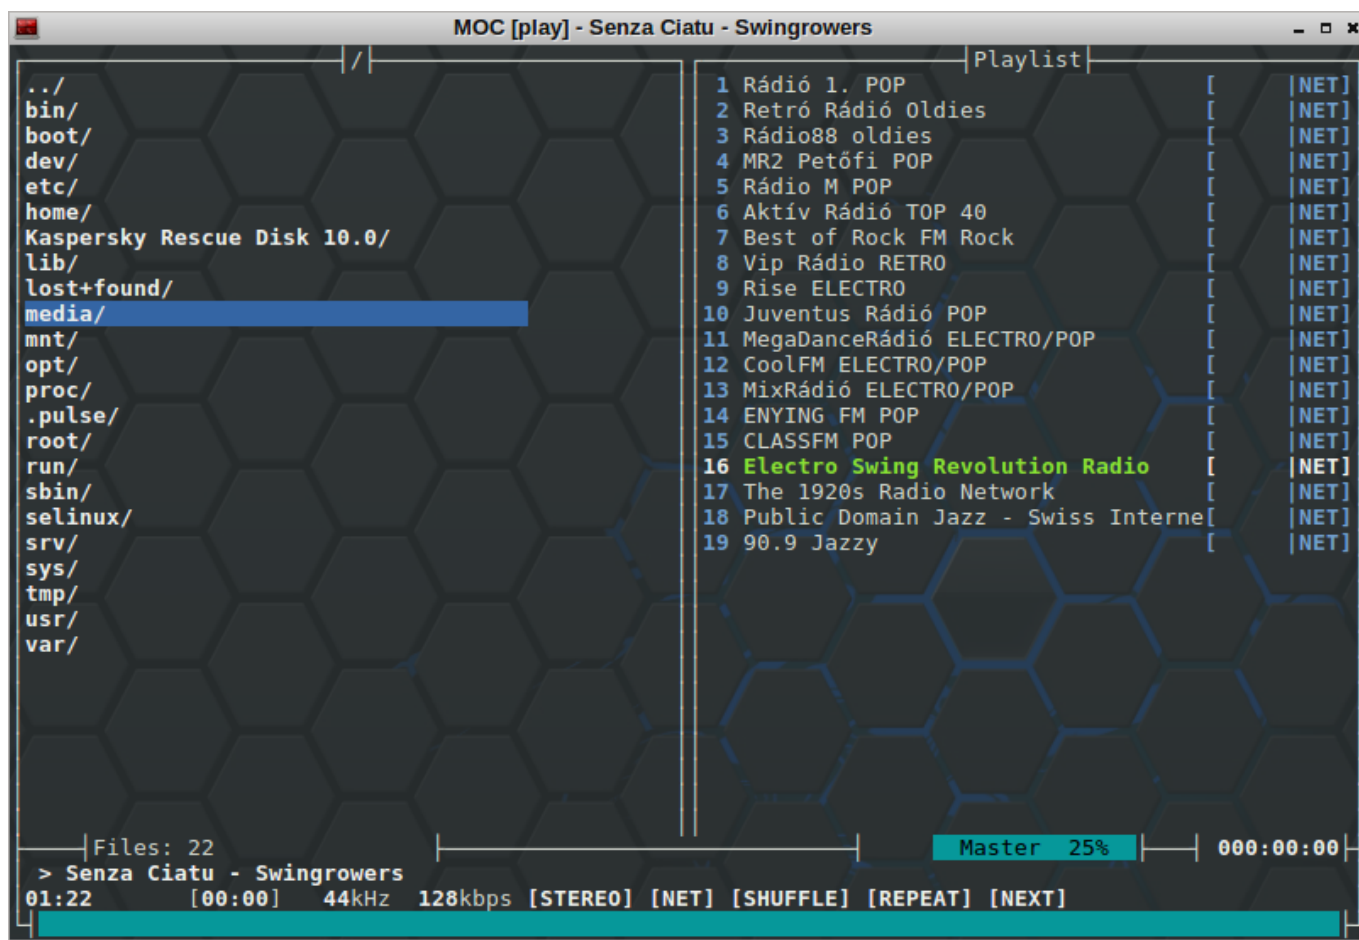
MOC [play] - Senza Ciatu - Swingrowers

/

../
bin/
boot/
dev/
etc/
home/
Kaspersky Rescue Disk 10.0/
lib/
lost+found/
media/
mnt/
opt/
proc/
.pulse/
root/
run/
sbin/
selinux/
srv/
sys/
tmp/
usr/
var/

Playlist

| | | | |
|---|---|---|---|
| 1 | Rádió 1. POP | [ | NET] |
| 2 | Retró Rádió Oldies | [ | NET] |
| 3 | Rádio88 oldies | [ | NET] |
| 4 | MR2 Petőfi POP | [ | NET] |
| 5 | Rádió M POP | [ | NET] |
| 6 | Aktív Rádió TOP 40 | [ | NET] |
| 7 | Best of Rock FM Rock | [ | NET] |
| 8 | Vip Rádio RETRO | [ | NET] |
| 9 | Rise ELECTRO | [ | NET] |
| 10 | Juventus Rádió POP | [ | NET] |
| 11 | MegaDanceRádió ELECTRO/POP | [ | NET] |
| 12 | CoolFM ELECTRO/POP | [ | NET] |
| 13 | MixRádió ELECTRO/POP | [ | NET] |
| 14 | ENYING FM POP | [ | NET] |
| 15 | CLASSFM POP | [ | NET] |
| 16 | Electro Swing Revolution Radio | [ | NET] |
| 17 | The 1920s Radio Network | [ | NET] |
| 18 | Public Domain Jazz - Swiss Interne | [ | NET] |
| 19 | 90.9 Jazzy | [ | NET] |

Files: 22

Master 25%

000:00:00

> Senza Ciatu - Swingrowers
01:22 [00:00] 44kHz 128kbps [STEREO] [NET] [SHUFFLE] [REPEAT] [NEXT]